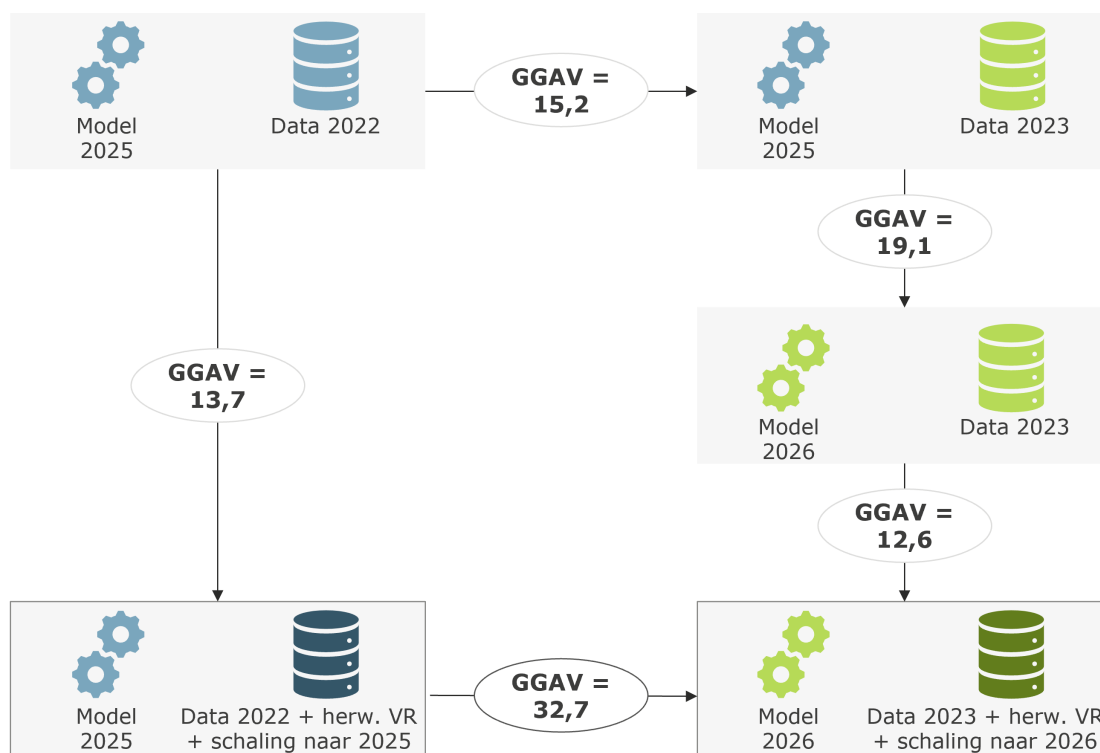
Model 2025

Data 2022

GGAV = 15,2

Model 2025

Data 2023

GGAV = 19,1

GGAV = 13,7

Model 2026

Data 2023

GGAV = 12,6

Model 2025

Data 2022 + herw. VR + schaling naar 2025

GGAV = 32,7

Model 2026

Data 2023 + herw. VR + schaling naar 2026